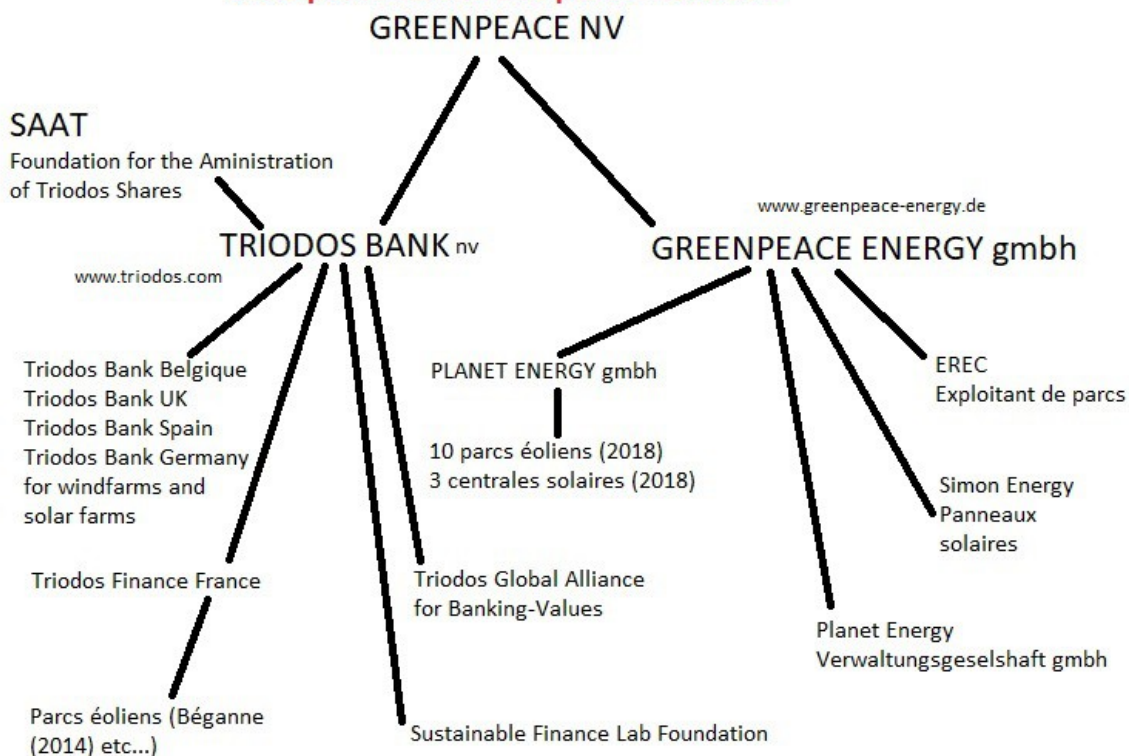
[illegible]

GREENPEACE NV

SAAT
Foundation for the Aministration of Triodos Shares

TRIODOS BANK nv
www.triodos.com

www.greenpeace-energy.de
GREENPEACE ENERGY gmbh

Triodos Bank Belgique
Triodos Bank UK
Triodos Bank Spain
Triodos Bank Germany for windfarms and solar farms

PLANET ENERGY gmbh

10 parcs éoliens (2018)
3 centrales solaires (2018)

EREC
Exploitant de parcs

Simon Energy
Panneaux solaires

Triodos Finance France

Triodos Global Alliance for Banking-Values

Planet Energy
Verwaltungsgeselshaft gmbh

Parcs éoliens (Béganne (2014) etc...)

Sustainable Finance Lab Foundation